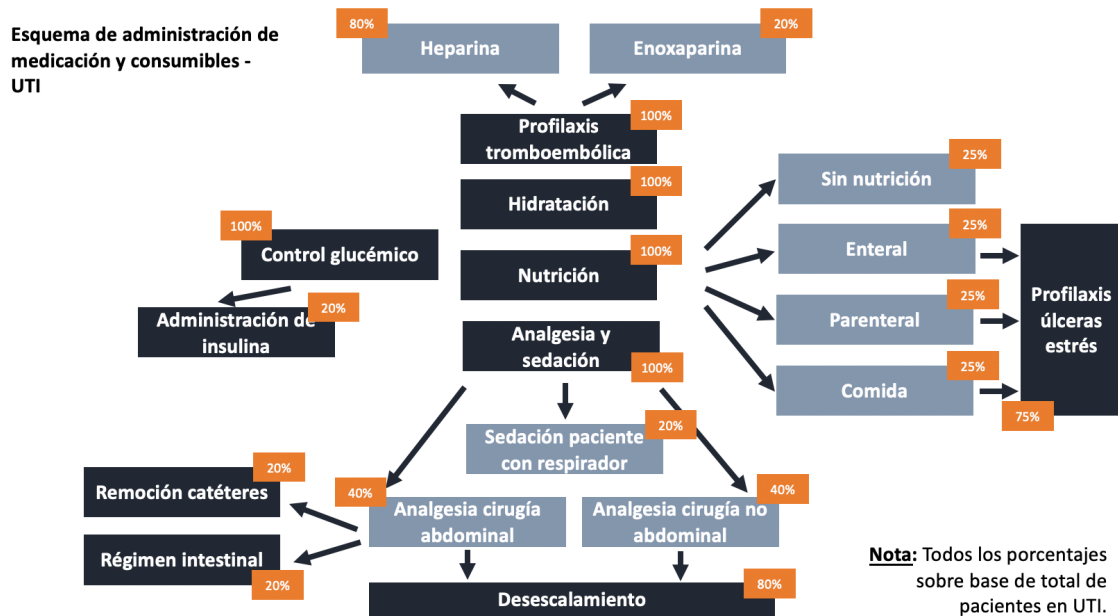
Esquema de administración de medicación y consumibles - UTI

80%
Heparina

20%
Enoxaparina

Profilaxis tromboembólica
100%

Hidratación
100%

100%
Control glucémico

Nutrición
100%

Administración de insulina
20%

Analgesia y sedación
100%

Sin nutrición
25%

Enteral
25%

Parenteral
25%

Comida
25%

Profilaxis úlceras estrés
75%

Sedación paciente con respirador
20%

20%
Remoción catéteres

40%
Analgesia cirugía abdominal

Analgesia cirugía no abdominal
40%

Régimen intestinal
20%

Desescalamiento
80%

Nota: Todos los porcentajes sobre base de total de pacientes en UTI.